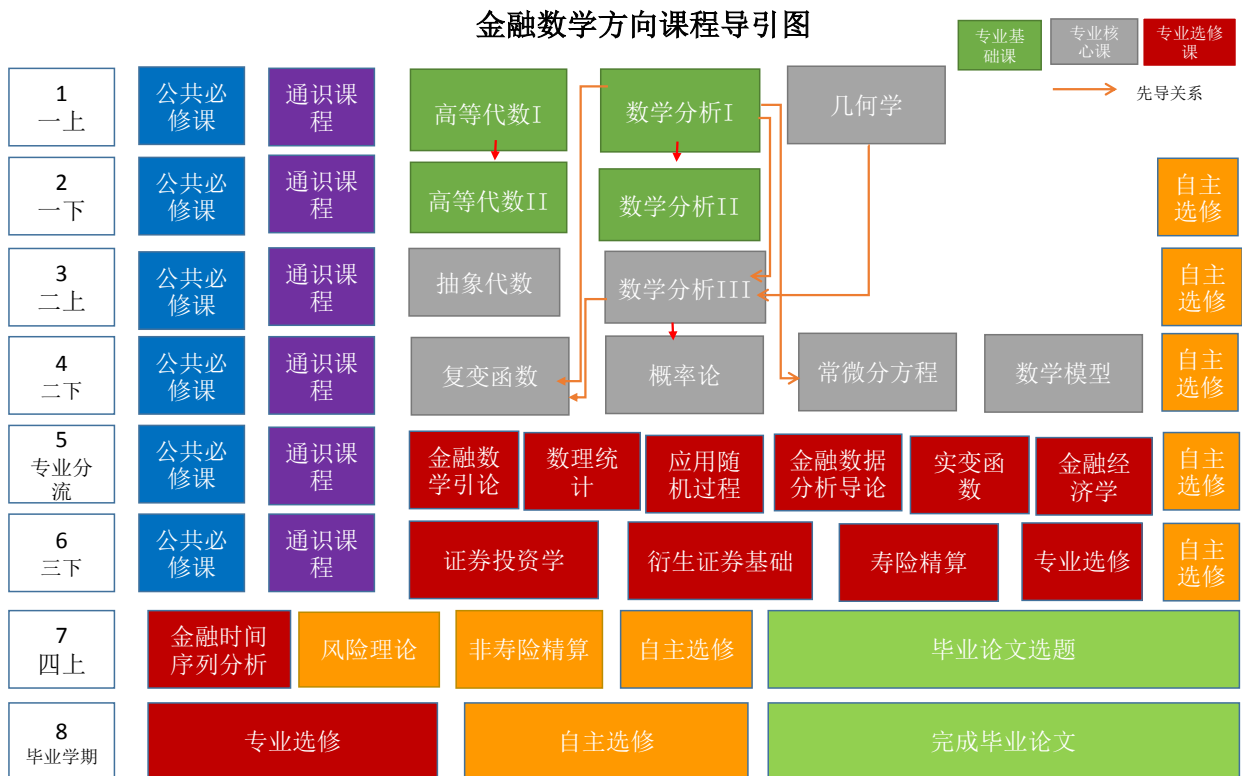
金融数学方向课程导引图

专业基础课
专业核心课
专业选修课
先导关系

1
一上
公共必修课
通识课程
高等代数I
数学分析I
几何学

2
一下
公共必修课
通识课程
高等代数II
数学分析II
自主选修

3
二上
公共必修课
通识课程
抽象代数
数学分析III
自主选修

4
二下
公共必修课
通识课程
复变函数
概率论
常微分方程
数学模型
自主选修

5
专业分流
公共必修课
通识课程
金融数学引论
数理统计
应用随机过程
金融数据分析导论
实变函数
金融经济学
自主选修

6
三下
公共必修课
通识课程
证券投资学
衍生证券基础
寿险精算
专业选修
自主选修

7
四上
金融时间序列分析
风险理论
非寿险精算
自主选修
毕业论文选题

8
毕业学期
专业选修
自主选修
完成毕业论文